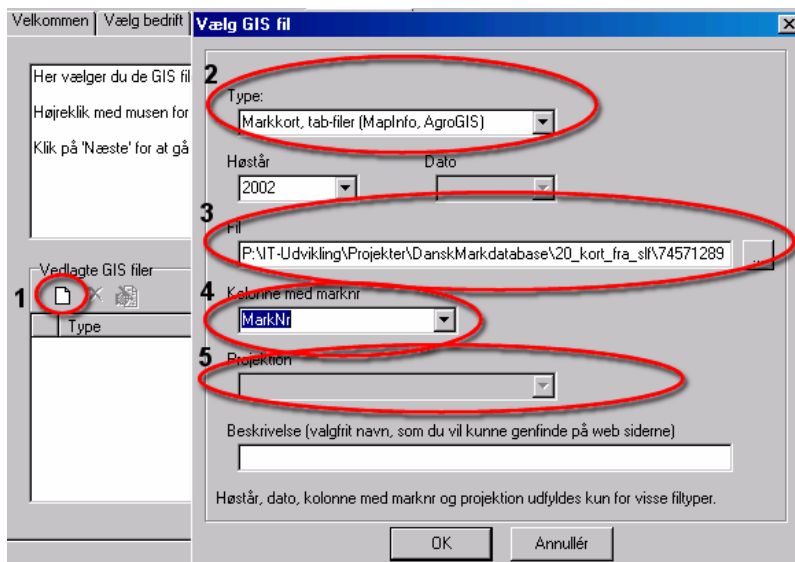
Velkommen | Vælg bedrift | Vælg GIS fil

Her vælger du de GIS fil

Højreklik med musen for

Klik på 'Næste' for at gå

Vedlagte GIS filer

1

Type

2

Type:

Markkort, tab-filer (MapInfo, AgroGIS)

Høstår

2002

Dato

3

Fil

P:\IT-Udvikling\Projekter\DanskMarkdatabase\20_kort_fra_slf\74571289

...

4

Kolonne med marknr

MarkNr

5

Projektion

Beskrivelse (valgfrit navn, som du vil kunne genfinde på web siderne)

Høstår, dato, kolonne med marknr og projektion udfyldes kun for visse filtyper.

OK

Annullér